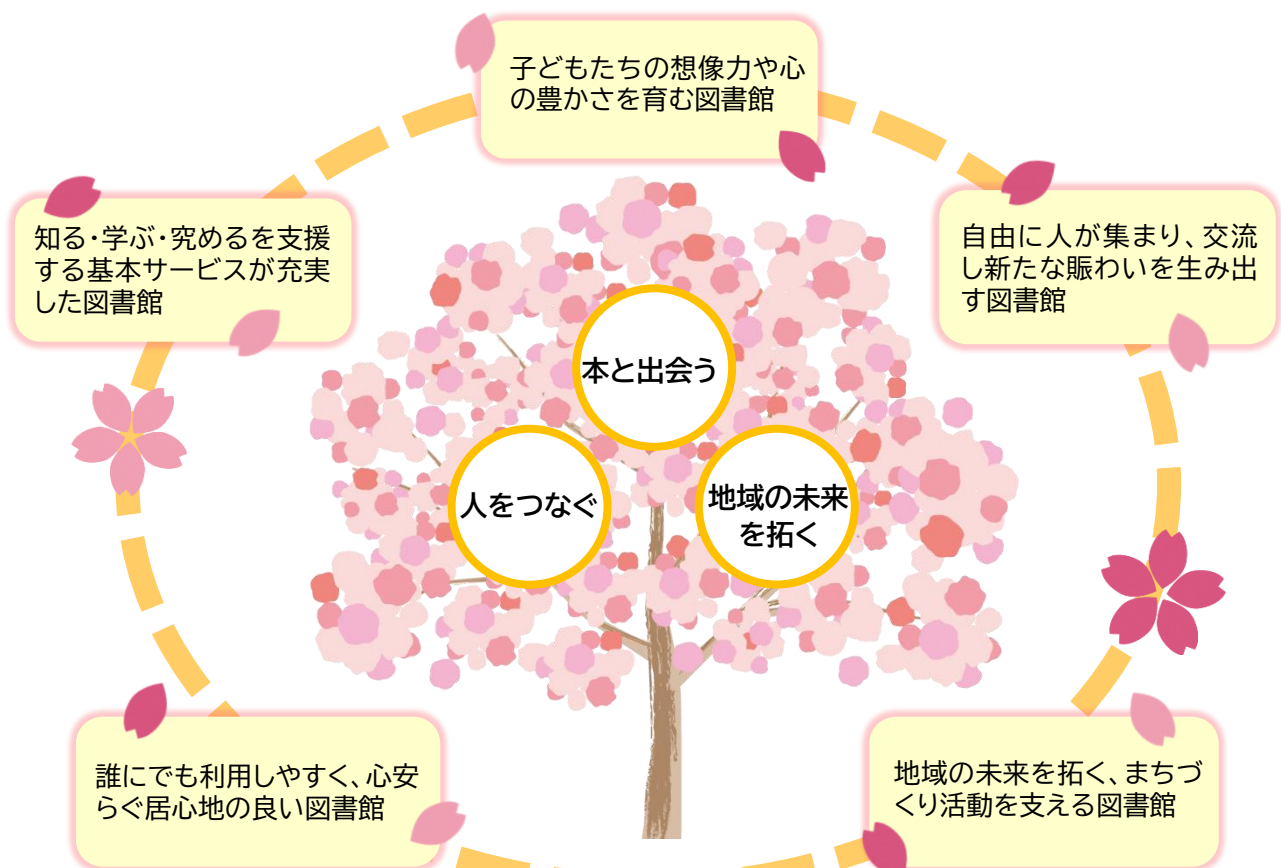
子どもたちの想像力や心の豊かさを育む図書館

知る・学ぶ・究めるを支援する基本サービスが充実した図書館

自由に人が集まり、交流し新たな賑わいを生み出す図書館

本と出会う

人をつなぐ

地域の未来を拓く

誰にでも利用しやすく、心安らぐ居心地の良い図書館

地域の未来を拓く、まちづくり活動を支える図書館